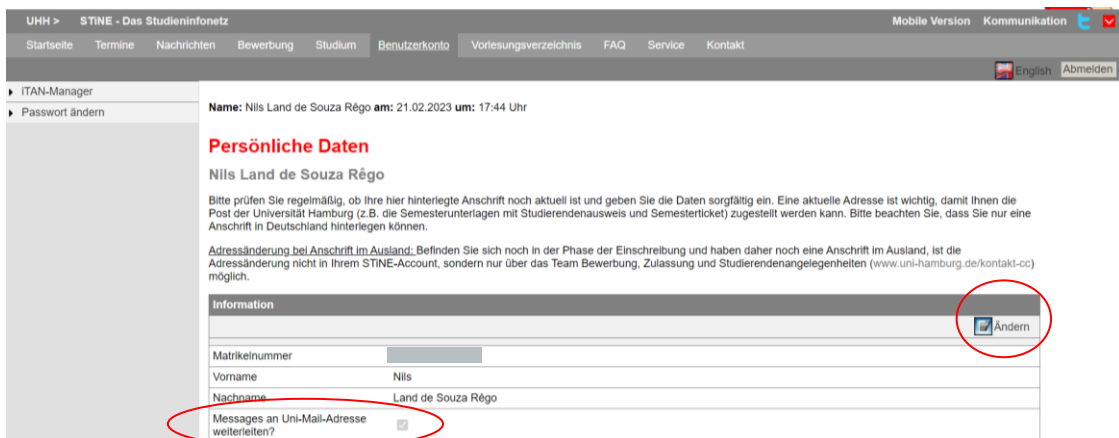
UHH > STiNE - Das Studieninfonetz

Mobile Version Kommunikation

Startseite Termine Nachrichten Bewerbung Studium Benutzerkonto Vorlesungsverzeichnis FAQ Service Kontakt

English Abmelden

iTAN-Manager
Passwort ändern

Name: Nils Land de Souza Rêgo am: 21.02.2023 um: 17:44 Uhr

Persönliche Daten

Nils Land de Souza Rêgo

Bitte prüfen Sie regelmäßig, ob Ihre hier hinterlegte Anschrift noch aktuell ist und geben Sie die Daten sorgfältig ein. Eine aktuelle Adresse ist wichtig, damit Ihnen die Post der Universität Hamburg (z.B. die Semesterunterlagen mit Studierendenausweis und Semesterticket) zugestellt werden kann. Bitte beachten Sie, dass Sie nur eine Anschrift in Deutschland hinterlegen können.

Adressänderung bei Anschrift im Ausland: Befinden Sie sich noch in der Phase der Einschreibung und haben daher noch eine Anschrift im Ausland, ist die Adressänderung nicht in Ihrem STiNE-Account, sondern nur über das Team Bewerbung, Zulassung und Studierendenangelegenheiten (www.uni-hamburg.de/kontakt-cc) möglich.

Information

Ändern

| Matrikelnummer | |
|---|---|
| Vorname | Nils |
| Nachname | Land de Souza Rêgo |
| Messages an Uni-Mail-Adresse weiterleiten? | |